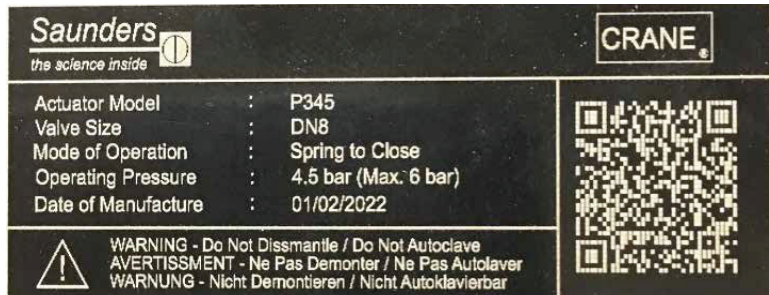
Saunders
the science inside

CRANE®

| | | |
|---|---|---|
| Actuator Model | : | P345 |
| Valve Size | : | DN8 |
| Mode of Operation | : | Spring to Close |
| Operating Pressure | : | 4.5 bar (Max. 6 bar) |
| Date of Manufacture | : | 01/02/2022 |

WARNING - Do Not Dissmantle / Do Not Autoclave
AVERTISSMENT - Ne Pas Demonter / Ne Pas Autolaver
WARNUNG - Nicht Demontieren / Nicht Autoklavierbar